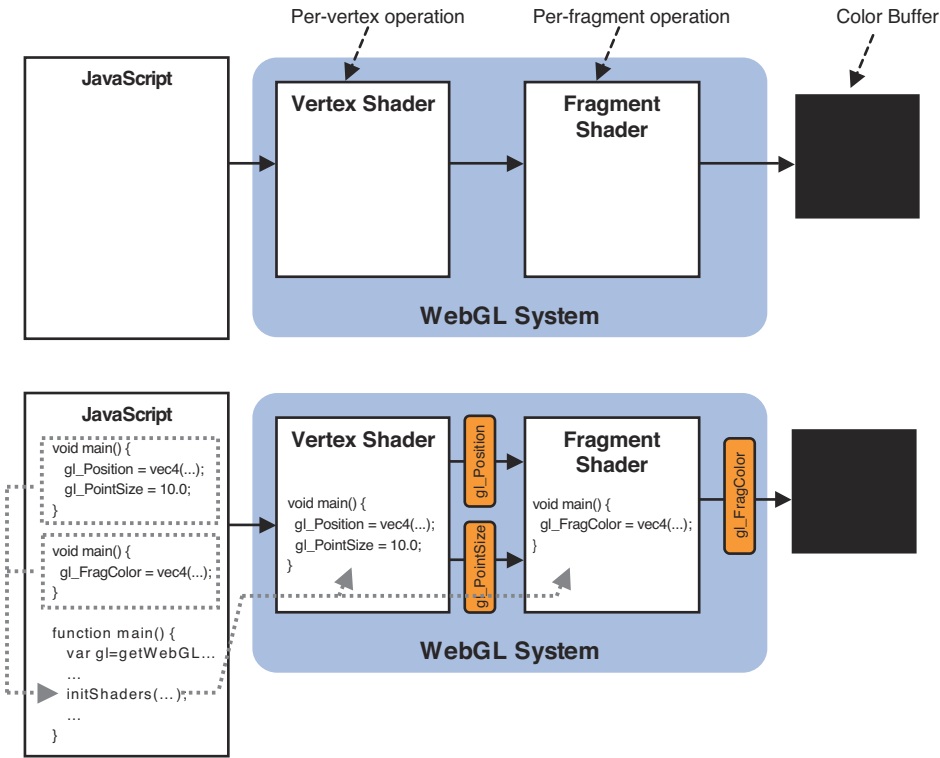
Per-vertex operation

Per-fragment operation

Color Buffer

JavaScript

Vertex Shader

Fragment Shader

WebGL System

JavaScript

void main() {
gl_Position = vec4(...);
gl_PointSize = 10.0;
}

void main() {
gl_FragColor = vec4(...);
}

function main() {
var gl=getWebGL...
...
initShaders(...);
...
}

Vertex Shader

void main() {
gl_Position = vec4(...);
gl_PointSize = 10.0;
}

gl_Position

gl_PointSize

Fragment Shader

void main() {
gl_FragColor = vec4(...);
}

gl_FragColor

WebGL System